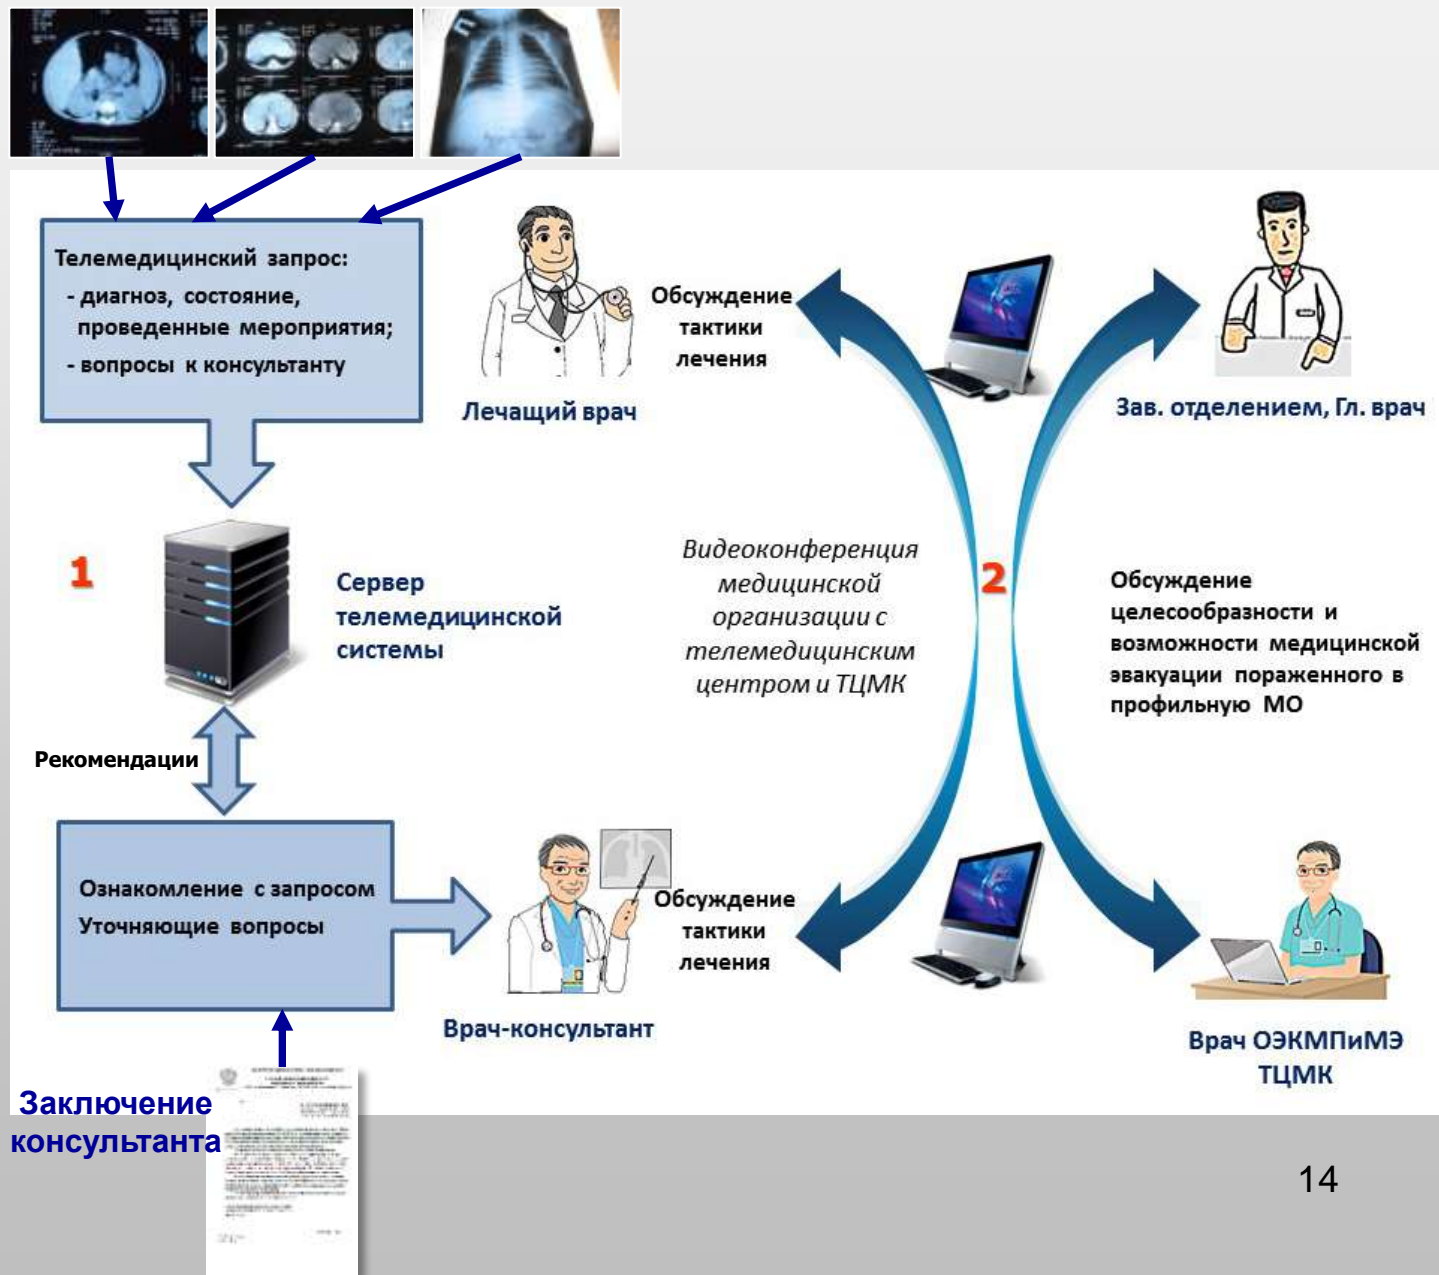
Телемедицинский запрос:
- диагноз, состояние, проведенные мероприятия;
- вопросы к консультанту

Обсуждение тактики лечения

Лечащий врач

Зав. отделением, Гл. врач

1

Сервер телемедицинской системы

Видеоконференция медицинской организации с телемедицинским центром и ТЦМК

2

Обсуждение целесообразности и возможности медицинской эвакуации пораженного в профильную МО

Рекомендации

Ознакомление с запросом
Уточняющие вопросы

Обсуждение тактики лечения

Врач-консультант

Врач ОЭКМПиМЭ ТЦМК

Заключение консультанта

14